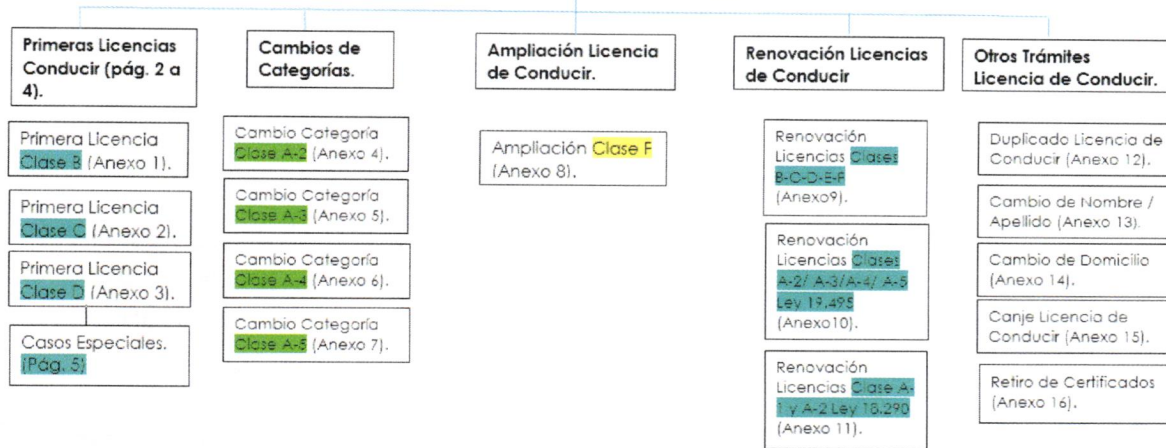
Primeras Licencias Conducir (pág. 2 a 4).

Primera Licencia Clase B (Anexo 1).

Primera Licencia Clase C (Anexo 2).

Primera Licencia Clase D (Anexo 3).

Casos Especiales. (Pág. 5)

Cambios de Categorías.

Cambio Categoría Clase A-2 (Anexo 4).

Cambio Categoría Clase A-3 (Anexo 5).

Cambio Categoría Clase A-4 (Anexo 6).

Cambio Categoría Clase A-5 (Anexo 7).

Ampliación Licencia de Conducir.

Ampliación Clase F (Anexo 8).

Renovación Licencias de Conducir

Renovación Licencias Clases B-C-D-E-F (Anexo9).

Renovación Licencias Clases A-2/ A-3/A-4/ A-5 Ley 19.495 (Anexo10).

Renovación Licencias Clase A-1 y A-2 Ley 18.290 (Anexo 11).

Otros Trámites Licencia de Conducir.

Duplicado Licencia de Conducir (Anexo 12).

Cambio de Nombre / Apellido (Anexo 13).

Cambio de Domicilio (Anexo 14).

Canje Licencia de Conducir (Anexo 15).

Retiro de Certificados (Anexo 16).